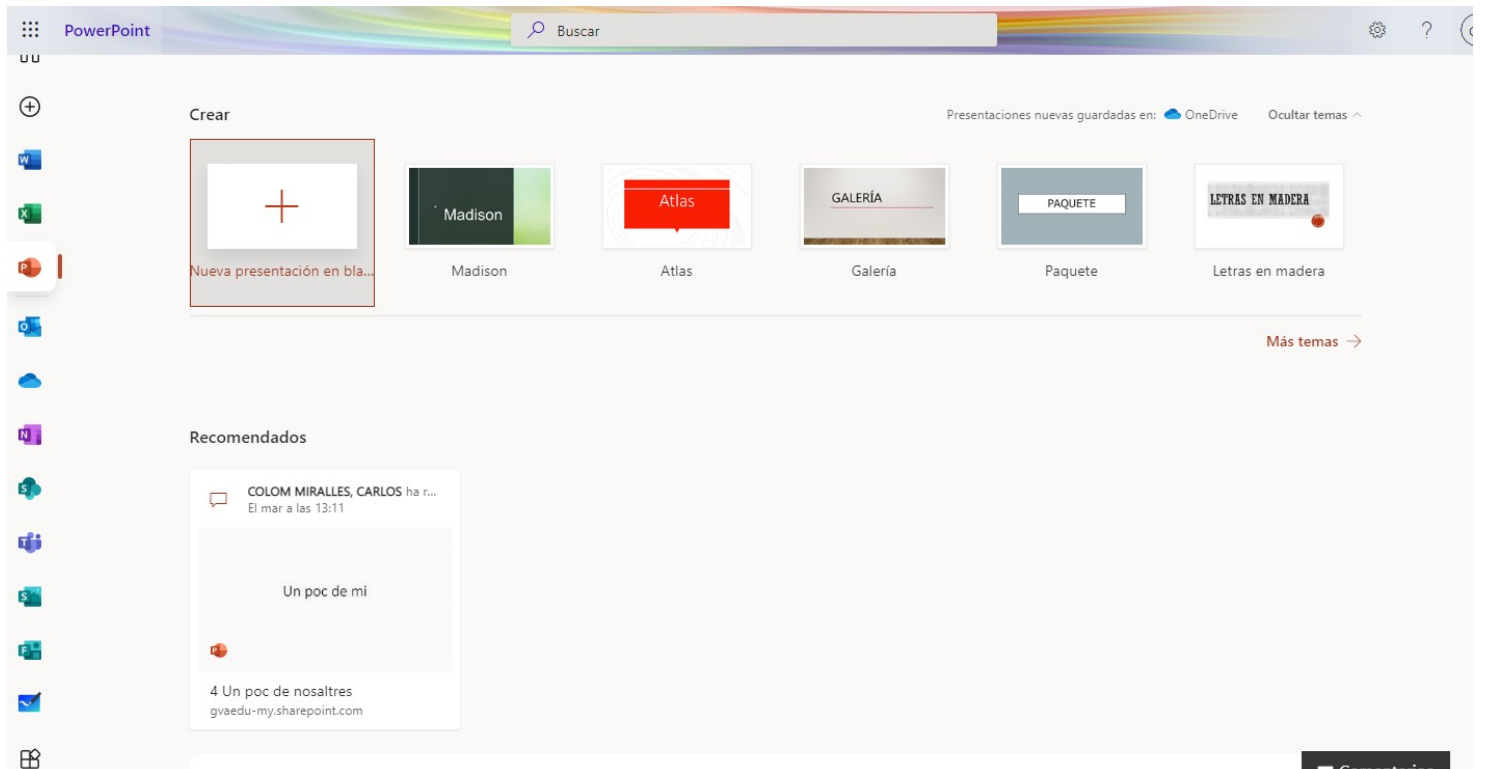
PowerPoint

Buscar

Crear

Presentaciones nuevas guardadas en: OneDrive

Ocultar temas

Nueva presentación en bla...

Madison

Madison

Atlas

Atlas

GALERÍA

Galería

PAQUETE

Paquete

LETRAS EN MADERA

Letras en madera

Más temas →

Recomendados

COLOM MIRALLES, CARLOS ha r...
El mar a las 13:11

Un poc de mi

4 Un poc de nosaltres
gvaedu-my.sharepoint.com

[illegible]